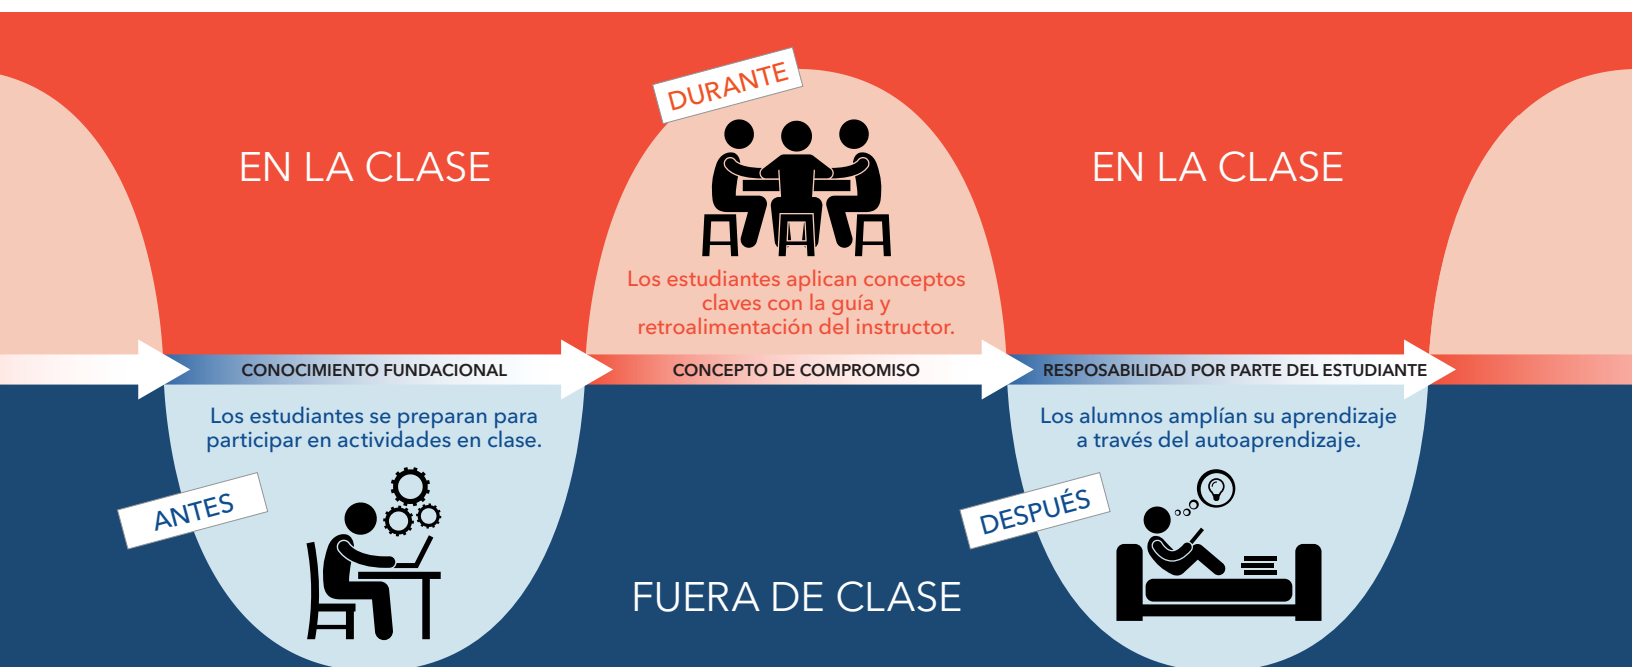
DURANTE

EN LA CLASE

EN LA CLASE

Los estudiantes aplican conceptos claves con la guía y retroalimentación del instructor.

CONOCIMIENTO FUNDACIONAL

CONCEPTO DE COMPROMISO

RESPOSABILIDAD POR PARTE DEL ESTUDIANTE

Los estudiantes se preparan para participar en actividades en clase.

Los alumnos amplían su aprendizaje a través del autoaprendizaje.

ANTES

DESPUÉS

FUERA DE CLASE